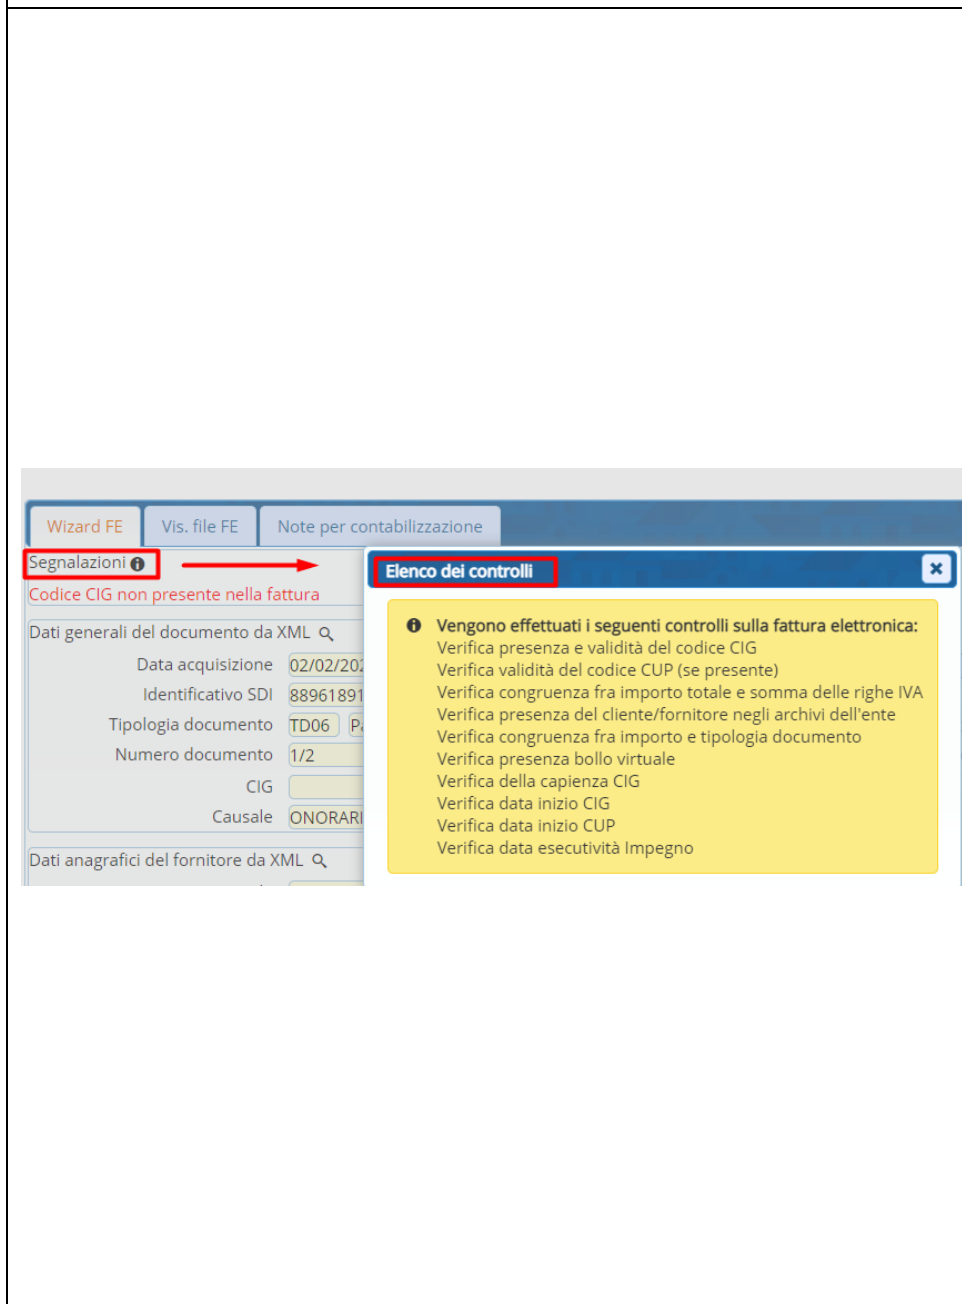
Wizard FE
Vis. file FE
Note per contabilizzazione

Segnalazioni
Codice CIG non presente nella fattura

Dati generali del documento da XML
Data acquisizione 02/02/202
Identificativo SDI 88961891
Tipologia documento TD06 P
Numero documento 1/2
CIG
Causale ONORARI

Dati anagrafici del fornitore da XML

Elenco dei controlli

Vengono effettuati i seguenti controlli sulla fattura elettronica:
Verifica presenza e validità del codice CIG
Verifica validità del codice CUP (se presente)
Verifica congruenza fra importo totale e somma delle righe IVA
Verifica presenza del cliente/fornitore negli archivi dell'ente
Verifica congruenza fra importo e tipologia documento
Verifica presenza bollo virtuale
Verifica della capienza CIG
Verifica data inizio CIG
Verifica data inizio CUP
Verifica data esecutività Impegno